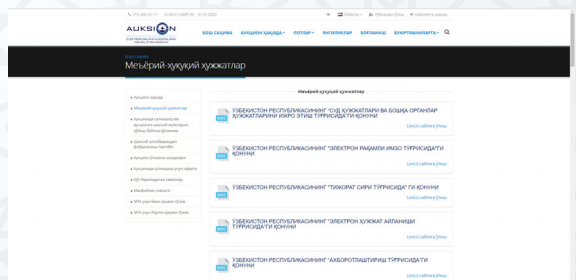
AUKSION

БОШ САҲИФА АУКЦИОН ҲАҚИДА ЛОТЛАР ЯНГИЛИКЛАР БОҒЛАНИШ БУЮРТМАЛАРИНГИЗ

Мeъёрий-ҳуқуқий ҳужжатлар

Мeъёрий-ҳуқуқий ҳужжатлар

ЎЗБЕКИСТОН РЕСПУБЛИКАСИНИНГ "СУД ҲУЖЖАТЛАРИ ВА БОШҚА ОРГАНЛАР ҲУЖЖАТЛАРИНИ ИЖРО ЭТИШ ТЎҒРИСИДА"ГИ ҚОНУНИ

Lex.Uz сайтига ўтиш

ЎЗБЕКИСТОН РЕСПУБЛИКАСИНИНГ "ЭЛЕКТРОН РАҚАМЛИ ИМЗО ТЎҒРИСИДА"ГИ ҚОНУНИ

Lex.Uz сайтига ўтиш

ЎЗБЕКИСТОН РЕСПУБЛИКАСИНИНГ "ТИЖОРАТ СИРИ ТЎҒРИСИДА" ГИ ҚОНУНИ

Lex.Uz сайтига ўтиш

ЎЗБЕКИСТОН РЕСПУБЛИКАСИНИНГ "ЭЛЕКТРОН ҲУЖЖАТ АЙЛАНИШИ ТЎҒРИСИДА"ГИ ҚОНУНИ

Lex.Uz сайтига ўтиш

ЎЗБЕКИСТОН РЕСПУБЛИКАСИНИНГ "АХБОРОТЛАШТИРИШ ТЎҒРИСИДА"ГИ ҚОНУНИ

Lex.Uz сайтига ўтиш